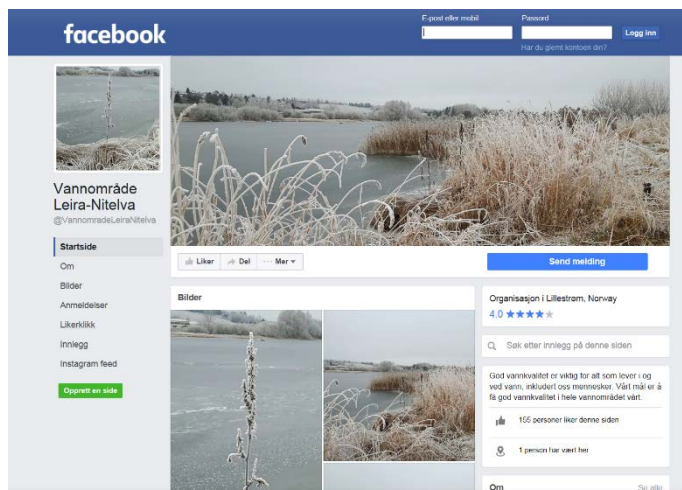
facebook

E-post eller mobil

Passord

Logg inn

Har du glemt kontoen din?

Vannområde Leira-Nitelva

@VannomradeLeiraNitelva

Startside

Om

Bilder

Anmeldelser

Likerklikk

Innlegg

Instagram feed

Opprett en side

Liker

Del

Mer

Send melding

Bilder

Organisasjon i Lillestrøm, Norway

4.0 ★★★★★

Søk etter innlegg på denne siden

God vannkvalitet er viktig for alt som lever i og ved vann, inkludert oss mennesker. Vårt mål er å få god vannkvalitet i hele vannområdet vårt.

155 personer liker denne siden

1 person har vært her

Om

Se alle